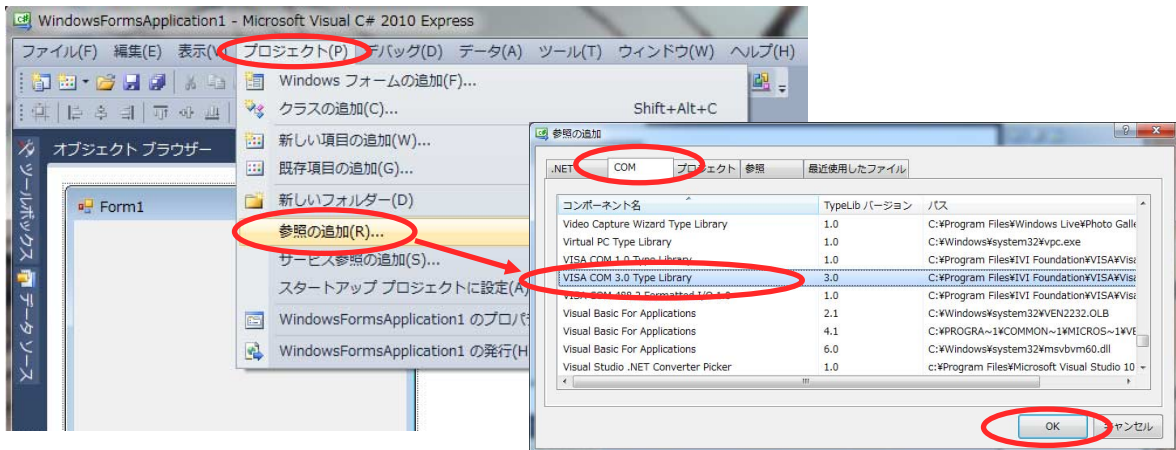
WindowsFormsApplication1 - Microsoft Visual C# 2010 Express

ファイル(F) 編集(E) 表示(V) プロジェクト(P) デバッグ(D) データ(A) ツール(T) ウィンドウ(W) ヘルプ(H)

オブジェクト ブラウザー

ツールボックス データ ソース

Form1

Windows フォームの追加(F)...
クラスの追加(C)... Shift+Alt+C
新しい項目の追加(W)...
既存項目の追加(G)...
新しいフォルダー(D)
参照の追加(R)...
サービス参照の追加(S)...
スタートアップ プロジェクトに設定(A)
WindowsFormsApplication1 のプロパ
WindowsFormsApplication1 の発行(H)

参照の追加

.NET COM プロジェクト 参照 最近使用したファイル

| コンポーネント名 | TypeLib バージョン | パス |
|---|---|---|
| Video Capture Wizard Type Library | 1.0 | C:¥Program Files¥Windows Live¥Photo Galle |
| Virtual PC Type Library | 1.0 | C:¥Windows¥system32¥vpc.exe |
| VISA COM 1.0 Type Library | 1.0 | C:¥Program Files¥IVI Foundation¥VISA¥Visa |
| VISA COM 3.0 Type Library | 3.0 | C:¥Program Files¥IVI Foundation¥VISA¥Visa |
| VISA COM 488.2 Formatted I/O 1.0 | 1.0 | C:¥Program Files¥IVI Foundation¥VISA¥Visa |
| Visual Basic For Applications | 2.1 | C:¥Windows¥system32¥VEN2232.OLB |
| Visual Basic For Applications | 4.1 | C:¥PROGRA~1¥COMMON~1¥MICROS~1¥VE |
| Visual Basic For Applications | 6.0 | C:¥Windows¥system32¥msvbvm60.dll |
| Visual Studio .NET Converter Picker | 1.0 | c:¥Program Files¥Microsoft Visual Studio 10 |

OK キャンセル